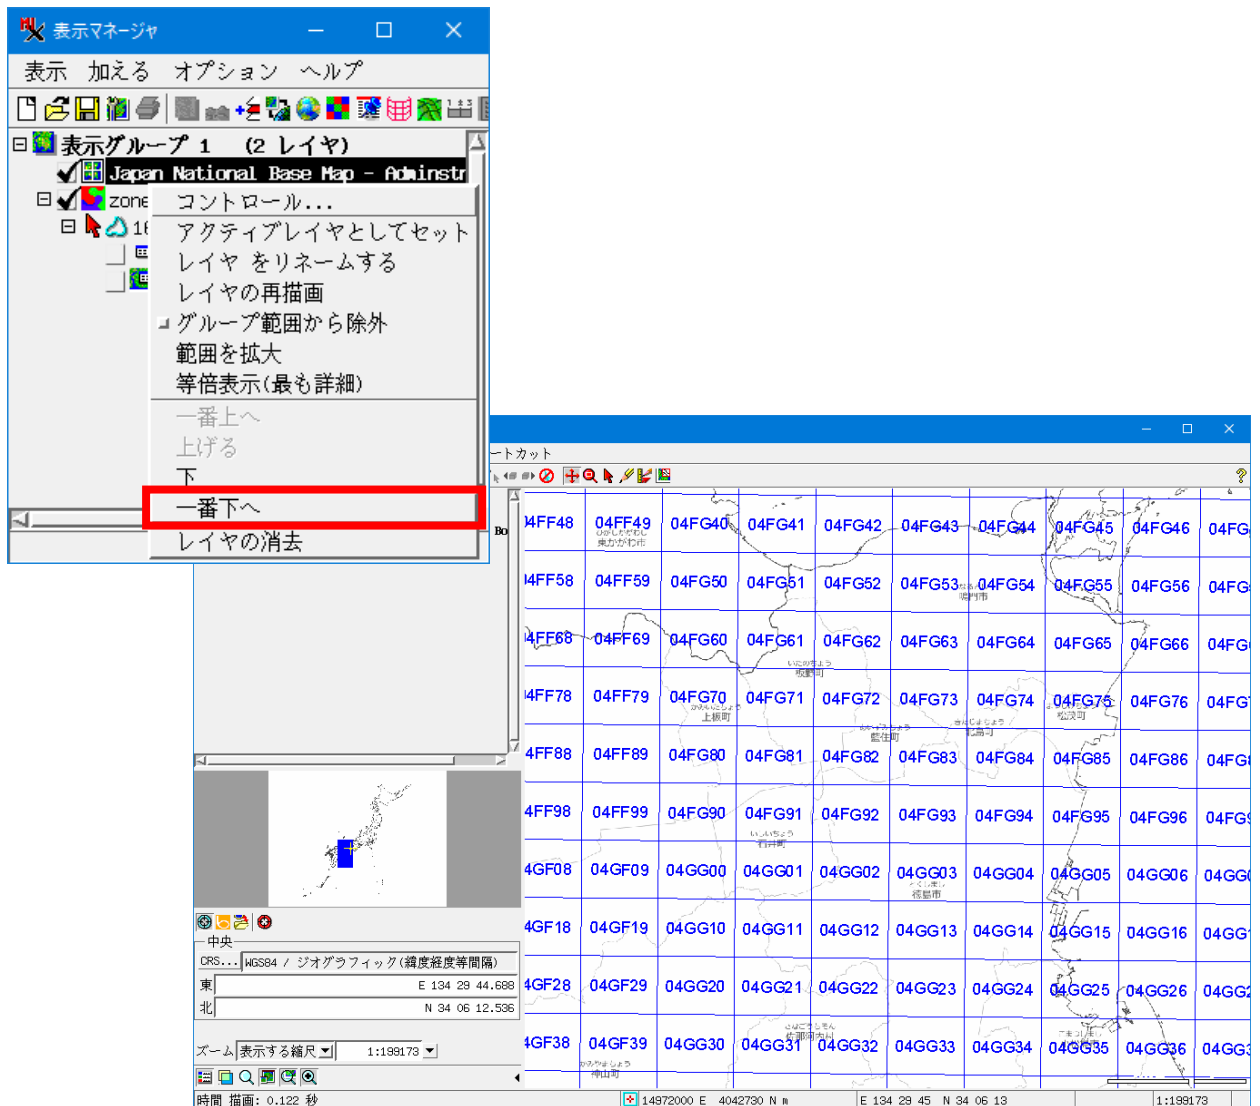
表示マネージャ

表示 加える オプション ヘルプ

表示グループ 1 (2 レイヤ)
Japan National Base Map - Adminstr
zone
1

コントロール...
アクティブレイヤとしてセット
レイヤ をリネームする
レイヤの再描画
グループ範囲から除外
範囲を拡大
等倍表示(最も詳細)
一番上へ
上げる
下
一番下へ
レイヤの消去

ートカット

| 4FF48 | 04FF49 | 04FG40 | 04FG41 | 04FG42 | 04FG43 | 04FG44 | 04FG45 | 04FG46 | 04FG |
|---|---|---|---|---|---|---|---|---|---|
| 4FF58 | 04FF59 | 04FG50 | 04FG51 | 04FG52 | 04FG53 | 04FG54 | 04FG55 | 04FG56 | 04FG |
| 4FF68 | 04FF69 | 04FG60 | 04FG61 | 04FG62 | 04FG63 | 04FG64 | 04FG65 | 04FG66 | 04FG |
| 4FF78 | 04FF79 | 04FG70 | 04FG71 | 04FG72 | 04FG73 | 04FG74 | 04FG75 | 04FG76 | 04FG |
| 4FF88 | 04FF89 | 04FG80 | 04FG81 | 04FG82 | 04FG83 | 04FG84 | 04FG85 | 04FG86 | 04FG |
| 4FF98 | 04FF99 | 04FG90 | 04FG91 | 04FG92 | 04FG93 | 04FG94 | 04FG95 | 04FG96 | 04FG |
| 4GF08 | 04GF09 | 04GG00 | 04GG01 | 04GG02 | 04GG03 | 04GG04 | 04GG05 | 04GG06 | 04GG |
| 4GF18 | 04GF19 | 04GG10 | 04GG11 | 04GG12 | 04GG13 | 04GG14 | 04GG15 | 04GG16 | 04GG |
| 4GF28 | 04GF29 | 04GG20 | 04GG21 | 04GG22 | 04GG23 | 04GG24 | 04GG25 | 04GG26 | 04GG |
| 4GF38 | 04GF39 | 04GG30 | 04GG31 | 04GG32 | 04GG33 | 04GG34 | 04GG35 | 04GG36 | 04GG |

東かがわ市 鳴門市 板野町 上板町 藍住町 松茂町 石井町 徳島市 神山町 佐那河内村

中央
CRS... WGS84 / ジオグラフィック(緯度経度等間隔)
東 E 134 29 44.688
北 N 34 06 12.536
ズーム 表示する縮尺 1:199173

時間 描画: 0.122 秒
14972000 E 4042730 N m
E 134 29 45 N 34 06 13
1:199173